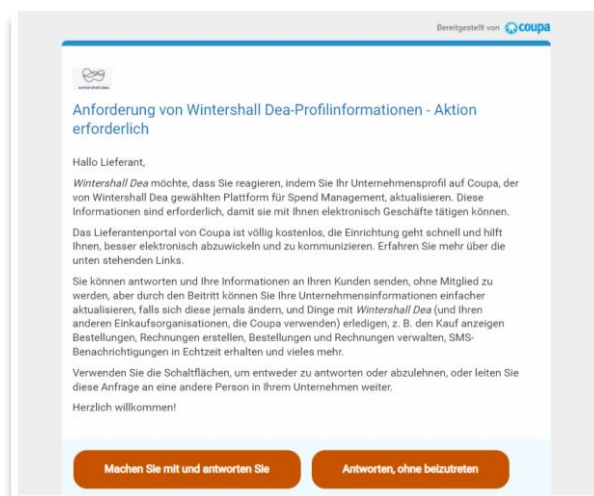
Bereitgestellt von coupa

wintershall dea

Anforderung von Wintershall Dea-Profilinformationen - Aktion erforderlich

Hallo Lieferant,

Wintershall Dea möchte, dass Sie reagieren, indem Sie Ihr Unternehmensprofil auf Coupa, der von Wintershall Dea gewählten Plattform für Spend Management, aktualisieren. Diese Informationen sind erforderlich, damit sie mit Ihnen elektronisch Geschäfte tätigen können.

Das Lieferantenportal von Coupa ist völlig kostenlos, die Einrichtung geht schnell und hilft Ihnen, besser elektronisch abzuwickeln und zu kommunizieren. Erfahren Sie mehr über die unten stehenden Links.

Sie können antworten und Ihre Informationen an Ihren Kunden senden, ohne Mitglied zu werden, aber durch den Beitritt können Sie Ihre Unternehmensinformationen einfacher aktualisieren, falls sich diese jemals ändern, und Dinge mit Wintershall Dea (und Ihren anderen Einkaufsorganisationen, die Coupa verwenden) erledigen, z. B. den Kauf anzeigen Bestellungen, Rechnungen erstellen, Bestellungen und Rechnungen verwalten, SMS-Benachrichtigungen in Echtzeit erhalten und vieles mehr.

Verwenden Sie die Schaltflächen, um entweder zu antworten oder abzulehnen, oder leiten Sie diese Anfrage an eine andere Person in Ihrem Unternehmen weiter.

Herzlich willkommen!

Machen Sie mit und antworten Sie

Antworten, ohne beizutreten